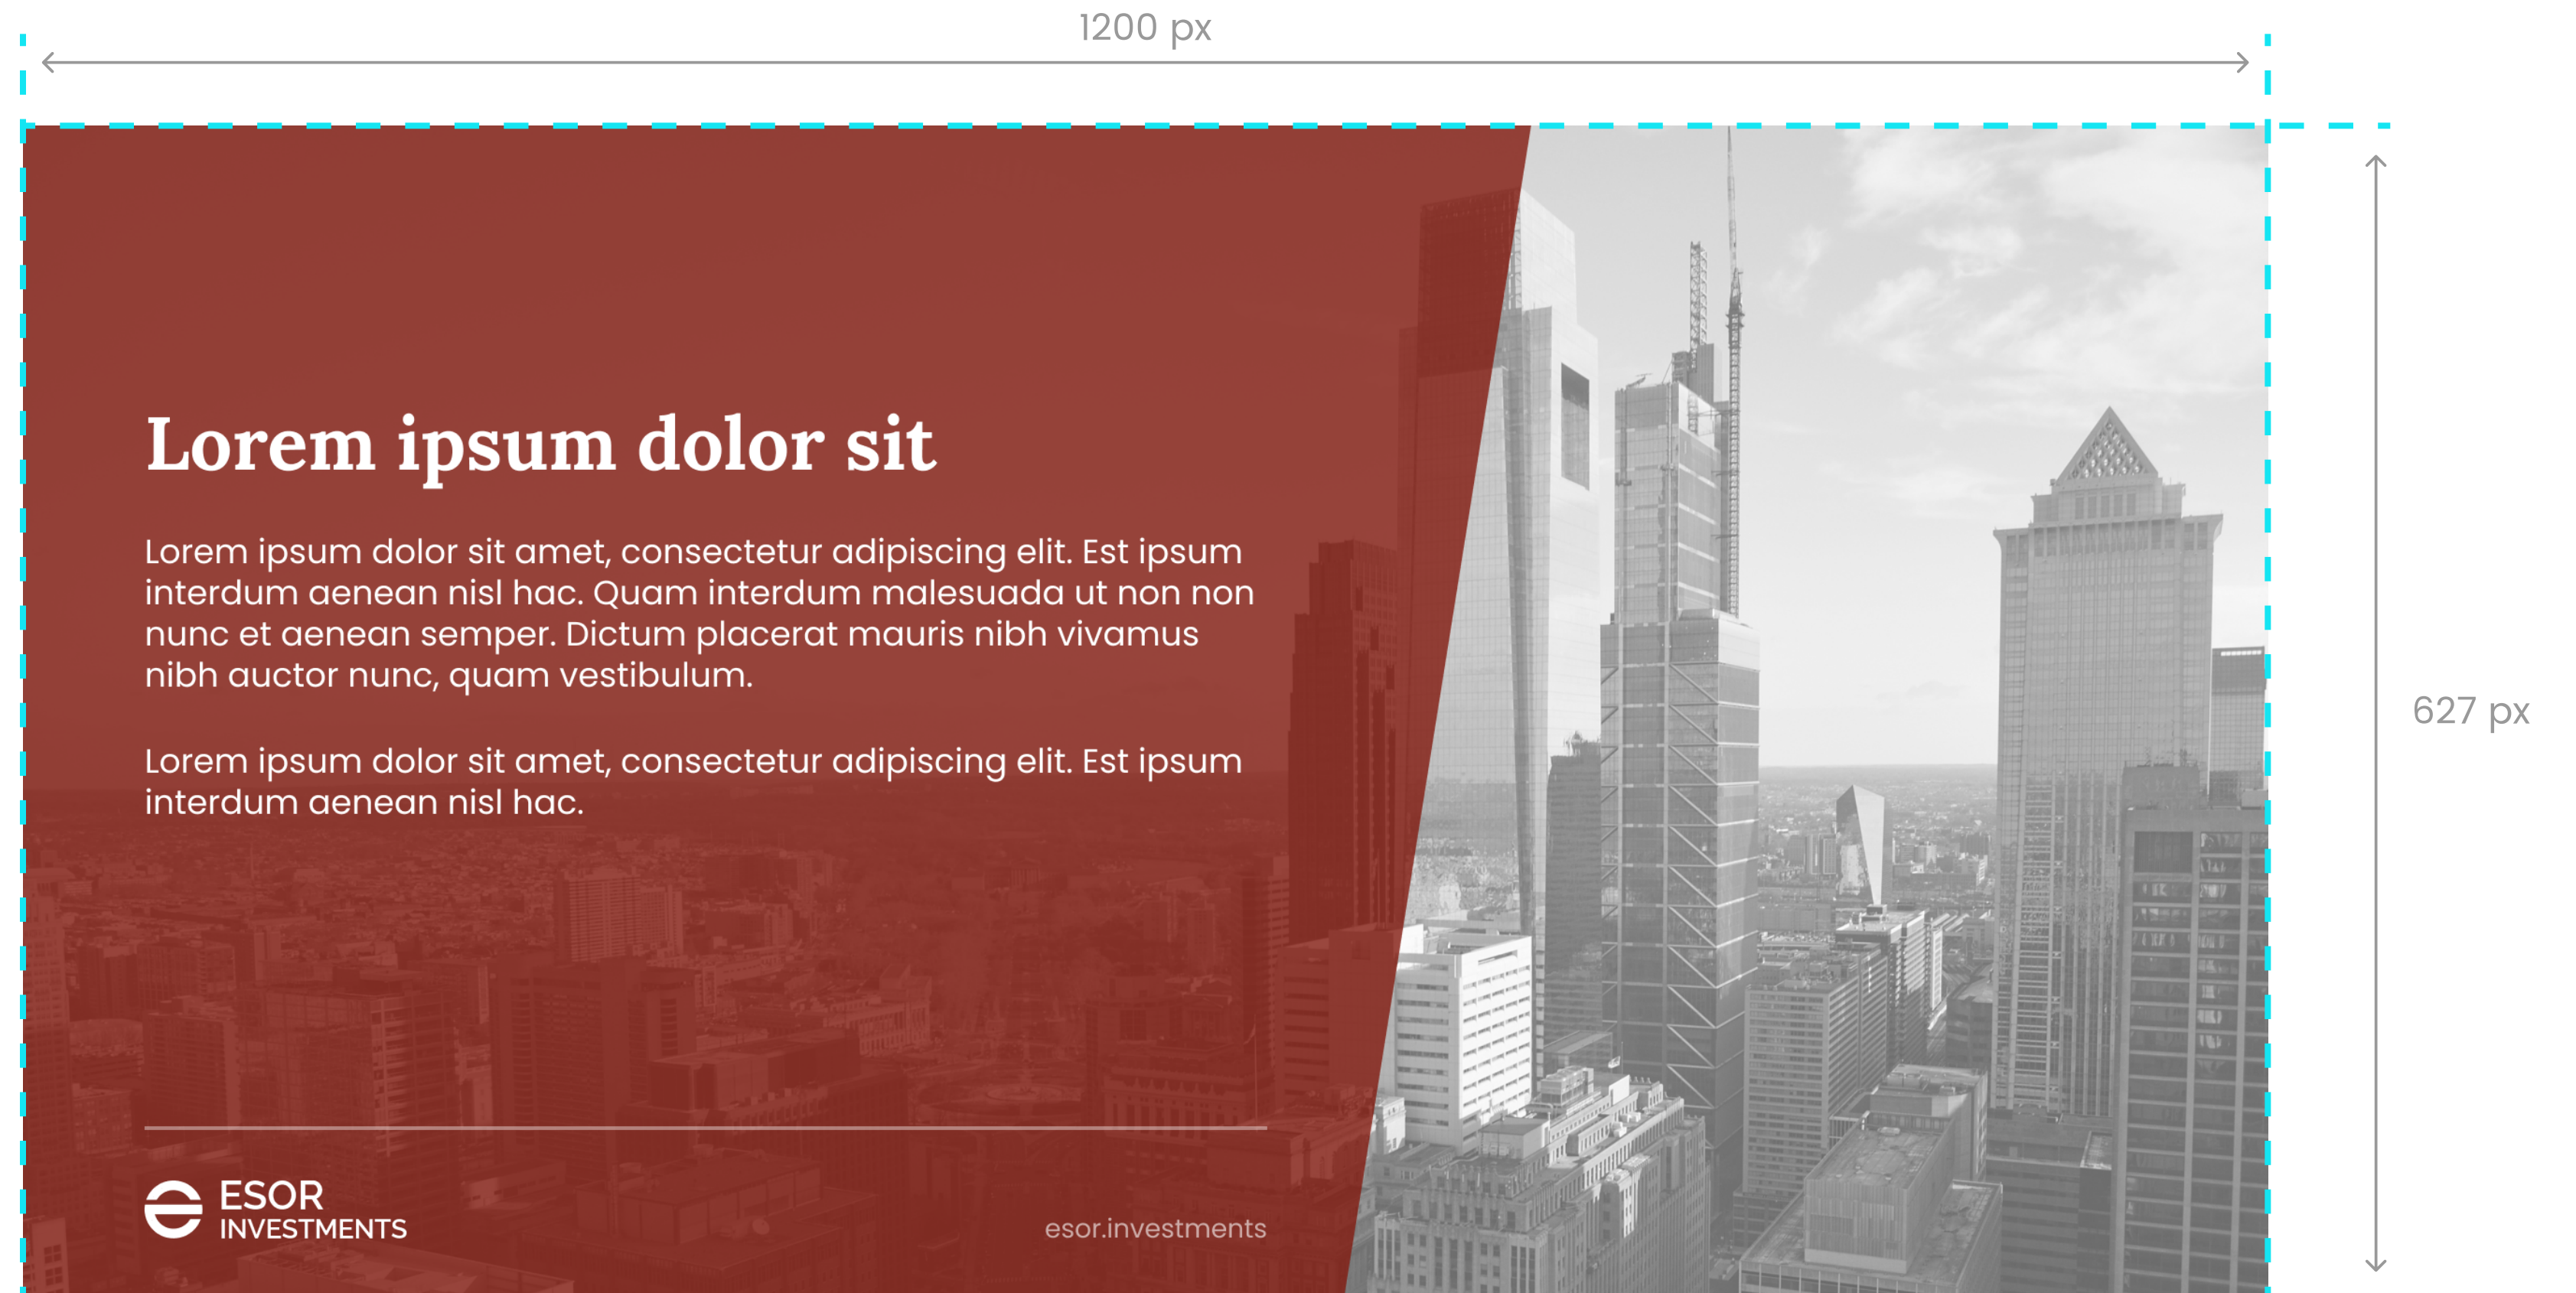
1200 px

627 px

Lorem ipsum dolor sit

Lorem ipsum dolor sit amet, consectetur adipiscing elit. Est ipsum interdum aenean nisl hac. Quam interdum malesuada ut non non nunc et aenean semper. Dictum placerat mauris nibh vivamus nibh auctor nunc, quam vestibulum.

Lorem ipsum dolor sit amet, consectetur adipiscing elit. Est ipsum interdum aenean nisl hac.

ESOR INVESTMENTS

esor.investments